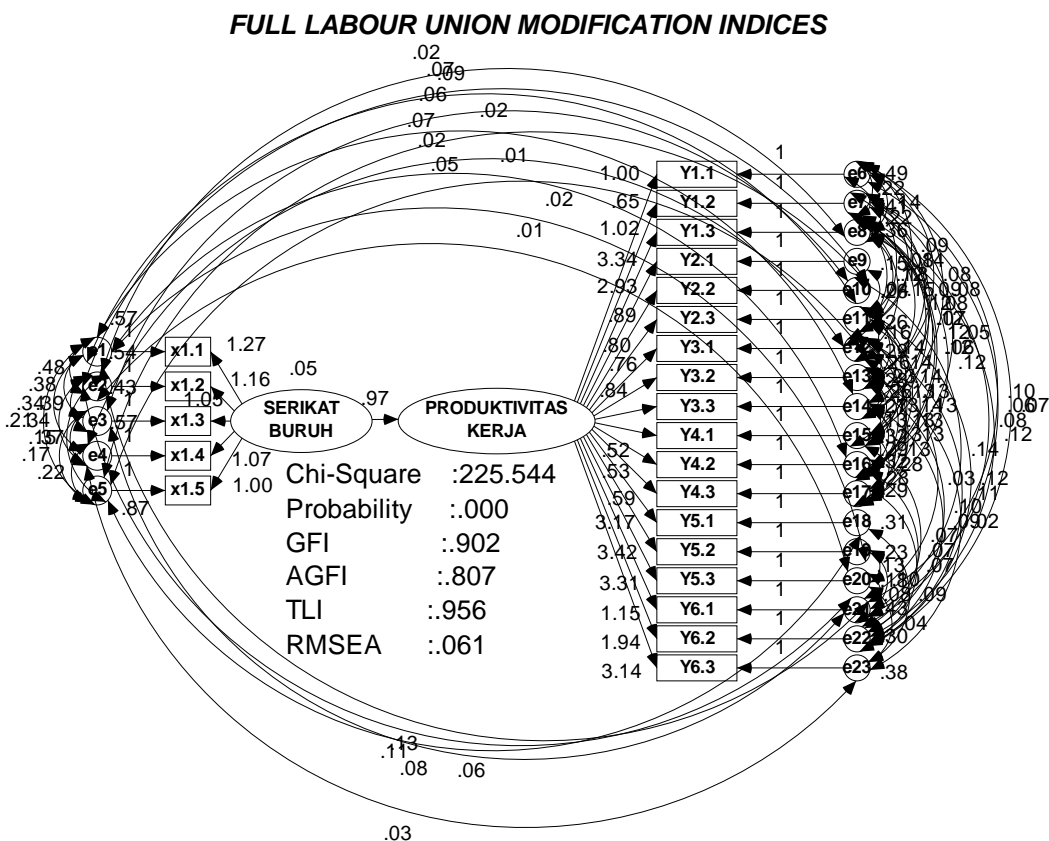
FULL LABOUR UNION MODIFICATION INDICES

.02
.07
.09
.06
.02
.07
.02
.01
.05
.02
.01

.57
.48
.38
.34
.39
.23
.34
.15
.57
.17
.22
.54
.43
.57
.87

x1.1
x1.2
x1.3
x1.4
x1.5

1.27
1.16
1.05
1.07
1.00

.05
SERIKAT BURUH
.97
PRODUKTIVITAS KERJA

Chi-Square :225.544
Probability :.000
GFI :.902
AGFI :.807
TLI :.956
RMSEA :.061

1.00 Y1.1
.65 Y1.2
1.02 Y1.3
3.34 Y2.1
2.93 Y2.2
.89 Y2.3
.80 Y3.1
.76 Y3.2
.84 Y3.3
Y4.1
.52 Y4.2
.53 Y4.3
.59 Y5.1
3.17 Y5.2
3.42 Y5.3
3.31 Y6.1
1.15 Y6.2
1.94 Y6.3
3.14

e6 e7 e8 e9 e10 e11 e12 e13 e14 e15 e16 e17 e18 e19 e20 e21 e22 e23

.49
.31
.23
.38
.10
.08
.07
.12
.14
.12
.03

.11
.13
.08
.06

.03